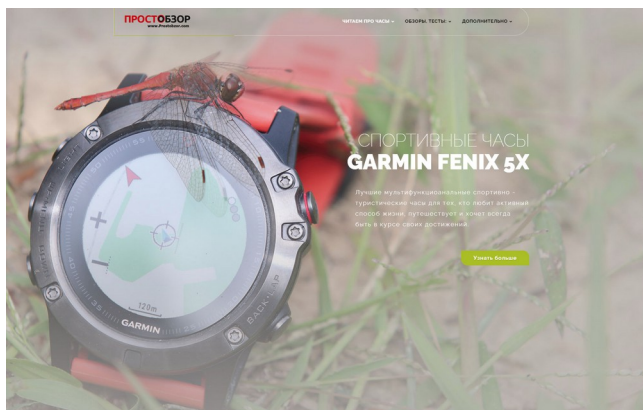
ПРОСТОБЗОР
www.Prostobzor.com

ЧИТАЕМ ПРО ЧАСЫ ⌄ ОБЗОРЫ, ТЕСТЫ ⌄ ДОПОЛНИТЕЛЬНО ⌄

СПОРТИВНЫЕ ЧАСЫ
GARMIN FENIX 5X

Лучшие мультифункциональные спортивно-туристические часы для тех, кто любит активный способ жизни, путешествует и хочет всегда быть в курсе своих достижений.

Узнать больше

120m

GARMIN

BACK LAP